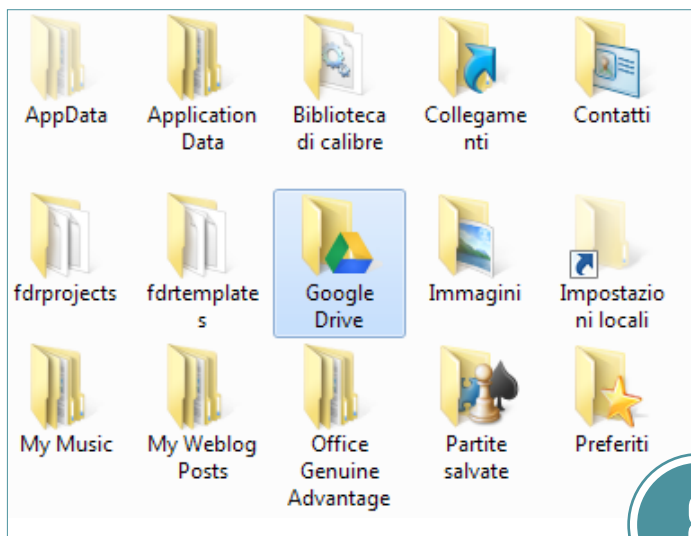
AppData

Application Data

Biblioteca di calibre

Collegamenti

Contatti

fdrprojects

fdrtemplates

Google Drive

Immagini

Impostazioni locali

My Music

My Weblog Posts

Office Genuine Advantage

Partite salvate

Preferiti